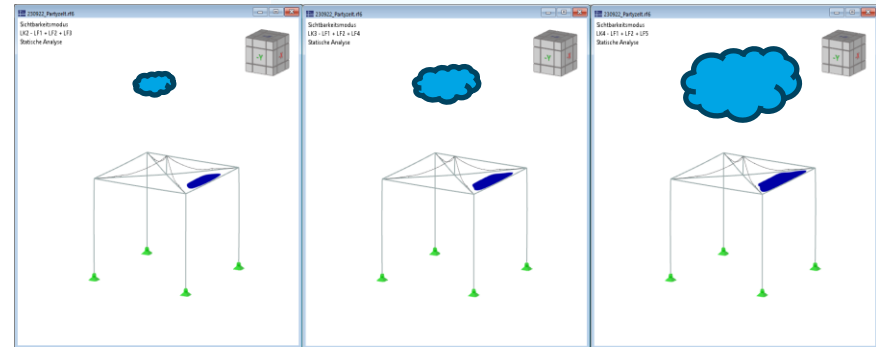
230922_Partyzelt.rf6
Sichtbarkeitsmodus
LK2 - LF1 + LF2 + LF3
Statische Analyse

-Y

230922_Partyzelt.rf6
Sichtbarkeitsmodus
LK3 - LF1 + LF2 + LF4
Statische Analyse

-Y

230922_Partyzelt.rf6
Sichtbarkeitsmodus
LK4 - LF1 + LF2 + LF5
Statische Analyse

-Y